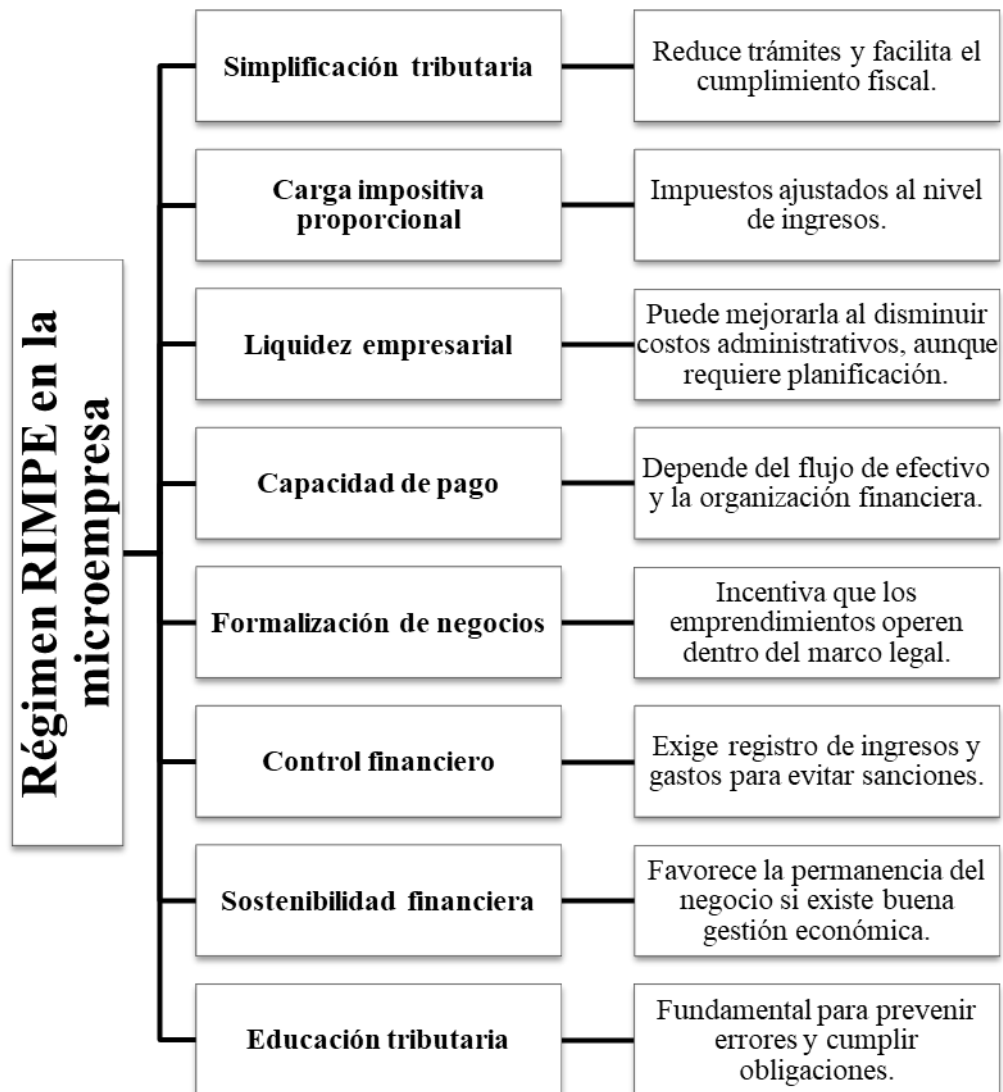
Régimen RIMPE en la microempresa

Simplificación tributaria

Reduce trámites y facilita el cumplimiento fiscal.

Carga impositiva proporcional

Impuestos ajustados al nivel de ingresos.

Liquidez empresarial

Puede mejorarla al disminuir costos administrativos, aunque requiere planificación.

Capacidad de pago

Depende del flujo de efectivo y la organización financiera.

Formalización de negocios

Incentiva que los emprendimientos operen dentro del marco legal.

Control financiero

Exige registro de ingresos y gastos para evitar sanciones.

Sostenibilidad financiera

Favorece la permanencia del negocio si existe buena gestión económica.

Educación tributaria

Fundamental para prevenir errores y cumplir obligaciones.